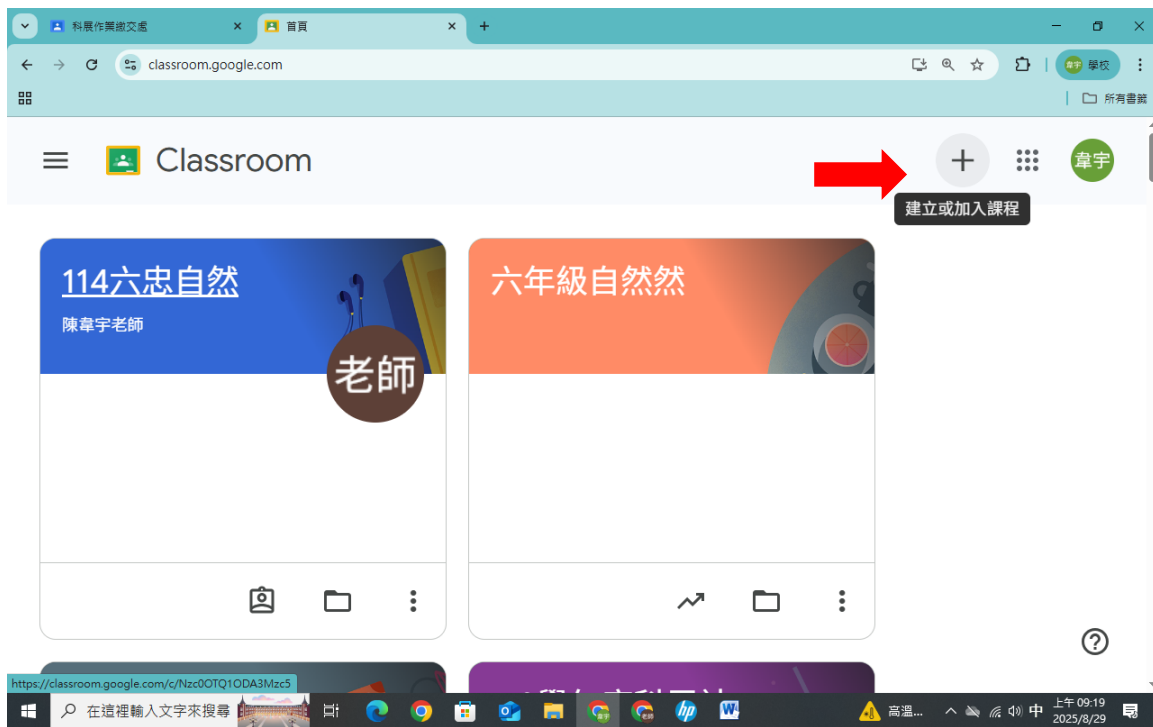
科展作業繳交處
首頁
classroom.google.com
學校
所有書籤
Classroom
建立或加入課程
韋宇
114六忠自然
陳韋宇老師
老師
六年級自然然
?
https://classroom.google.com/c/Nzc0OTQ1ODA3Mzc5
在這裡輸入文字來搜尋
高溫...
中
上午 09:19
2025/8/29